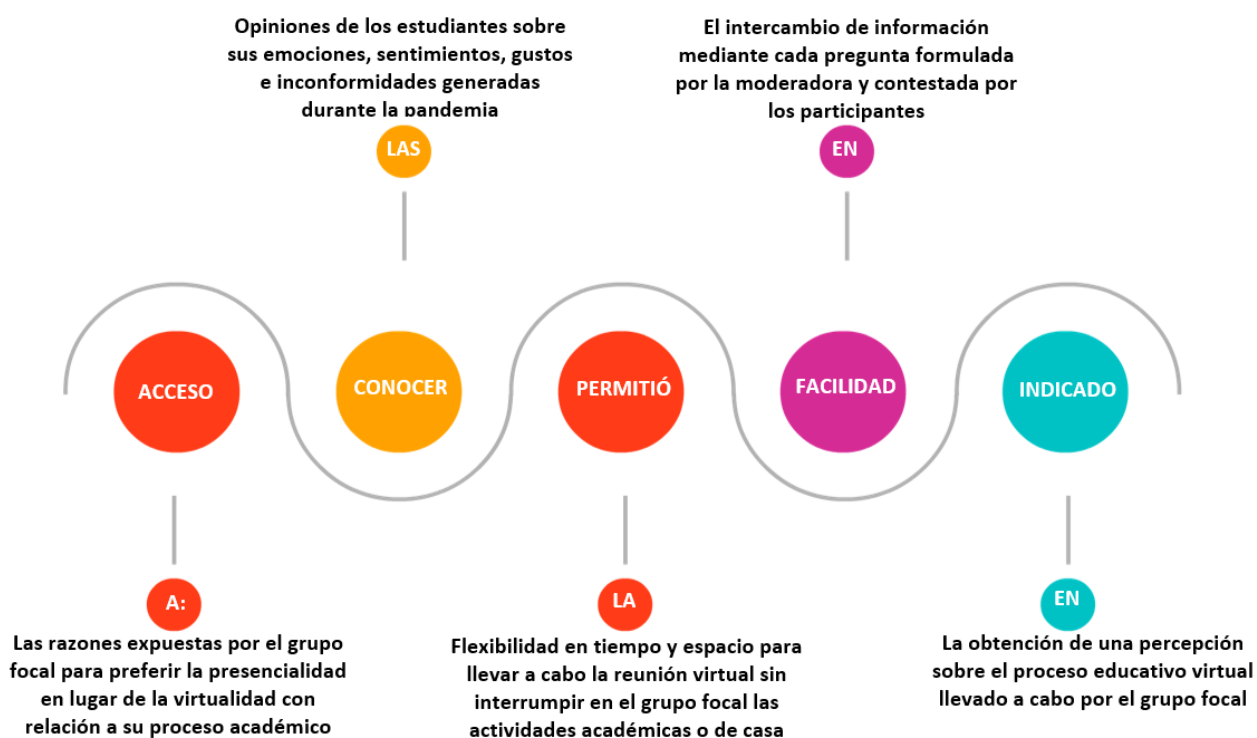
Opiniones de los estudiantes sobre sus emociones, sentimientos, gustos e inconformidades generadas durante la pandemia

LAS

El intercambio de información mediante cada pregunta formulada por la moderadora y contestada por los participantes

EN

ACCESO

CONOCER

PERMITIÓ

FACILIDAD

INDICADO

A:

Las razones expuestas por el grupo focal para preferir la presencialidad en lugar de la virtualidad con relación a su proceso académico

LA

Flexibilidad en tiempo y espacio para llevar a cabo la reunión virtual sin interrumpir en el grupo focal las actividades académicas o de casa

EN

La obtención de una percepción sobre el proceso educativo virtual llevado a cabo por el grupo focal